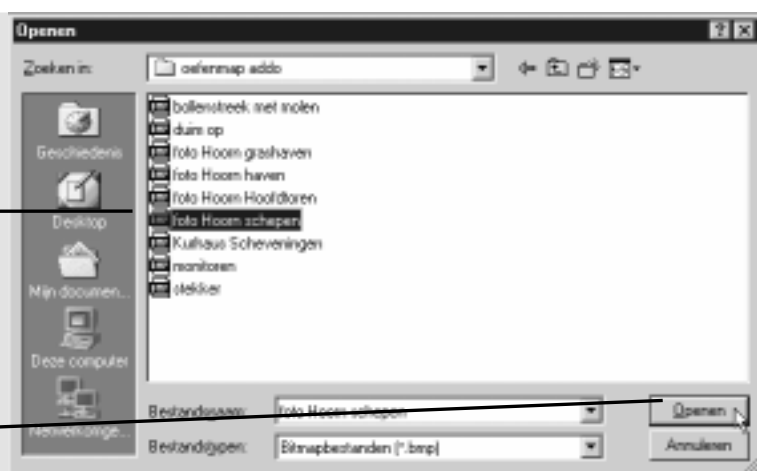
Openen

Zoeken in: oefenmap addo

Geschiedenis

Desktop

Mijn documen...

Deze computer

Netwerkomge...

bollenstreek met molen
duim op
foto Hoorn grashaven
foto Hoorn haven
foto Hoorn Hoofdtoren
foto Hoorn schepen
Kurhaus Scheveningen
monitoren
stekker

Bestandsnaam: foto Hoorn schepen

Bestandstypen: Bitmapbestanden (*.bmp)

Openen

Annuleren